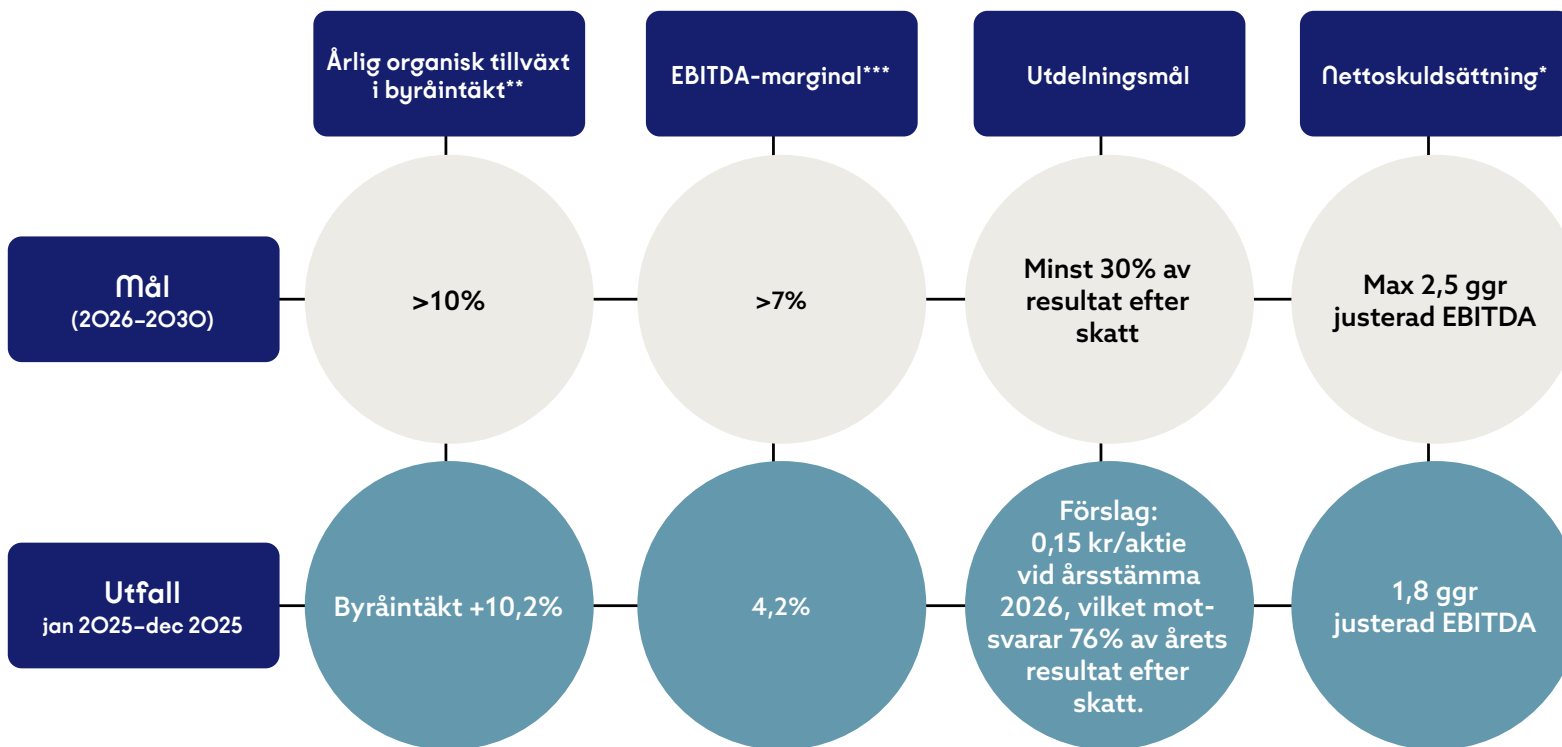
Årlig organisk tillväxt i byråintäkt**

EBITDA-marginal***

Utdelningsmål

Nettoskuldsättning*

Mål
(2026–2030)

>10%

>7%

Minst 30% av resultat efter skatt

Max 2,5 ggr justerad EBITDA

Utfall
jan 2025–dec 2025

Byråintäkt +10,2%

4,2%

Förslag: 0,15 kr/aktie vid årsstämma 2026, vilket motsvarar 76% av årets resultat efter skatt.

1,8 ggr justerad EBITDA